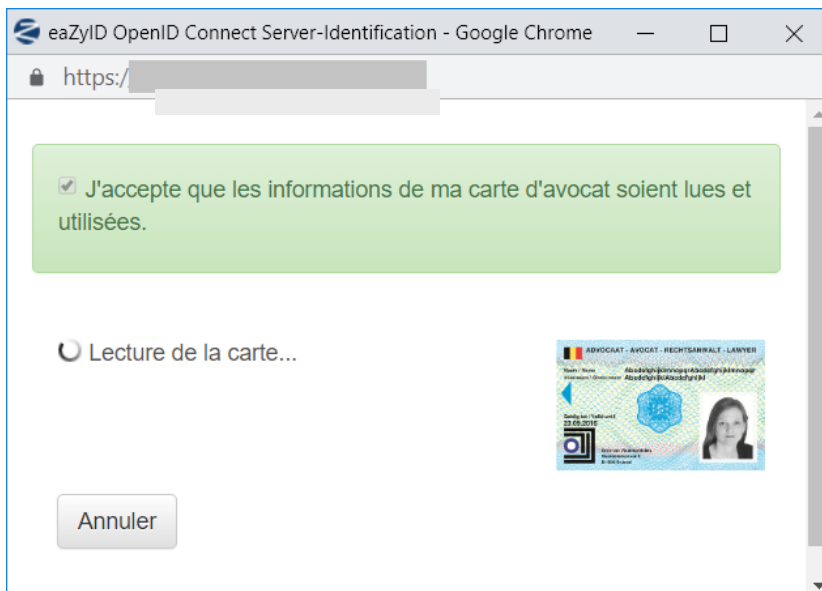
eaZyID OpenID Connect Server-Identification - Google Chrome

https:/

J'accepte que les informations de ma carte d'avocat soient lues et utilisées.

Lecture de la carte...

ADVOCAAT - AVOCAT - RECHTSANWALT - LAWYER

Naam / Nom

Voornamen / Prénoms

Geldig tot / Valable jusqu'à

23.08.2016

Annuler